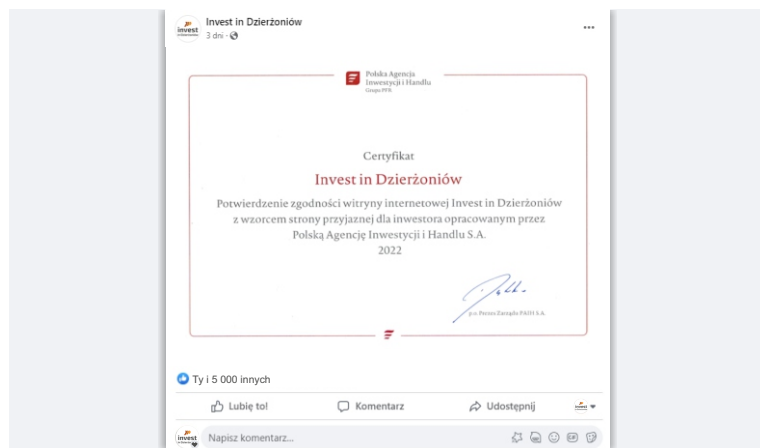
invest
Invest in Dzierżoniów
3 dni ·

...

Polska Agencja Inwestycji i Handlu
Grupa PFR

Certyfikat
Invest in Dzierżoniów

Potwierdzenie zgodności witryny internetowej Invest in Dzierżoniów z wzorcem strony przyjaznej dla inwestora opracowanym przez Polską Agencję Inwestycji i Handlu S.A.
2022

p.o. Prezesa Zarządu PAIH S.A.

Ty i 5 000 innych

Lubię to!
Komentarz
Udostępnij

invest
Napisz komentarz...